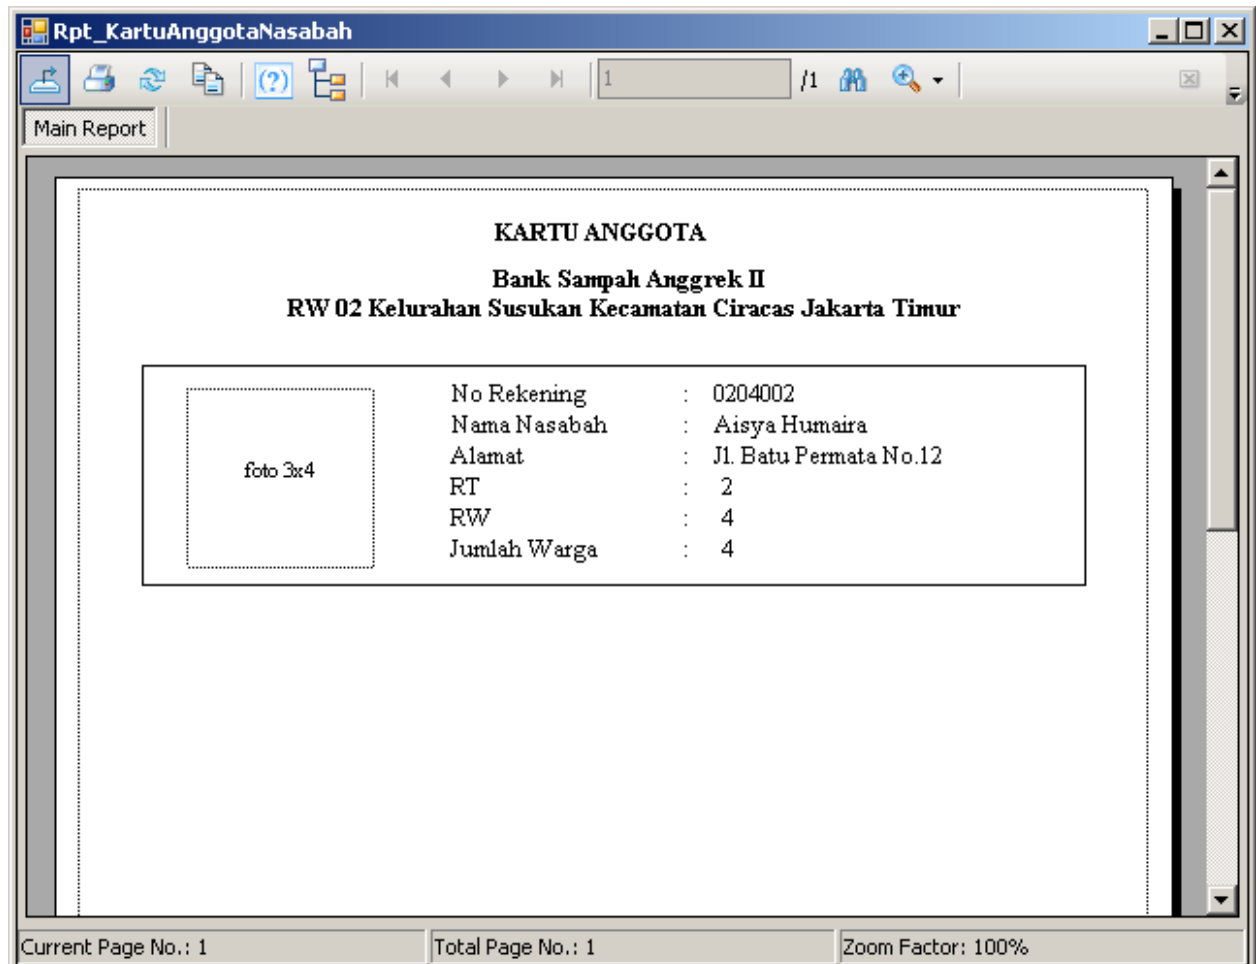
Rpt_KartuAnggotaNasabah

1 /1

Main Report

KARTU ANGGOTA

Bank Sampah Anggrek II
RW 02 Kelurahan Susukan Kecamatan Ciracas Jakarta Timur

foto 3x4

| | | |
|---|---|---|
| No Rekening | : | 0204002 |
| Nama Nasabah | : | Aisya Humaira |
| Alamat | : | Jl. Batu Permata No.12 |
| RT | : | 2 |
| RW | : | 4 |
| Jumlah Warga | : | 4 |

Current Page No.: 1
Total Page No.: 1
Zoom Factor: 100%